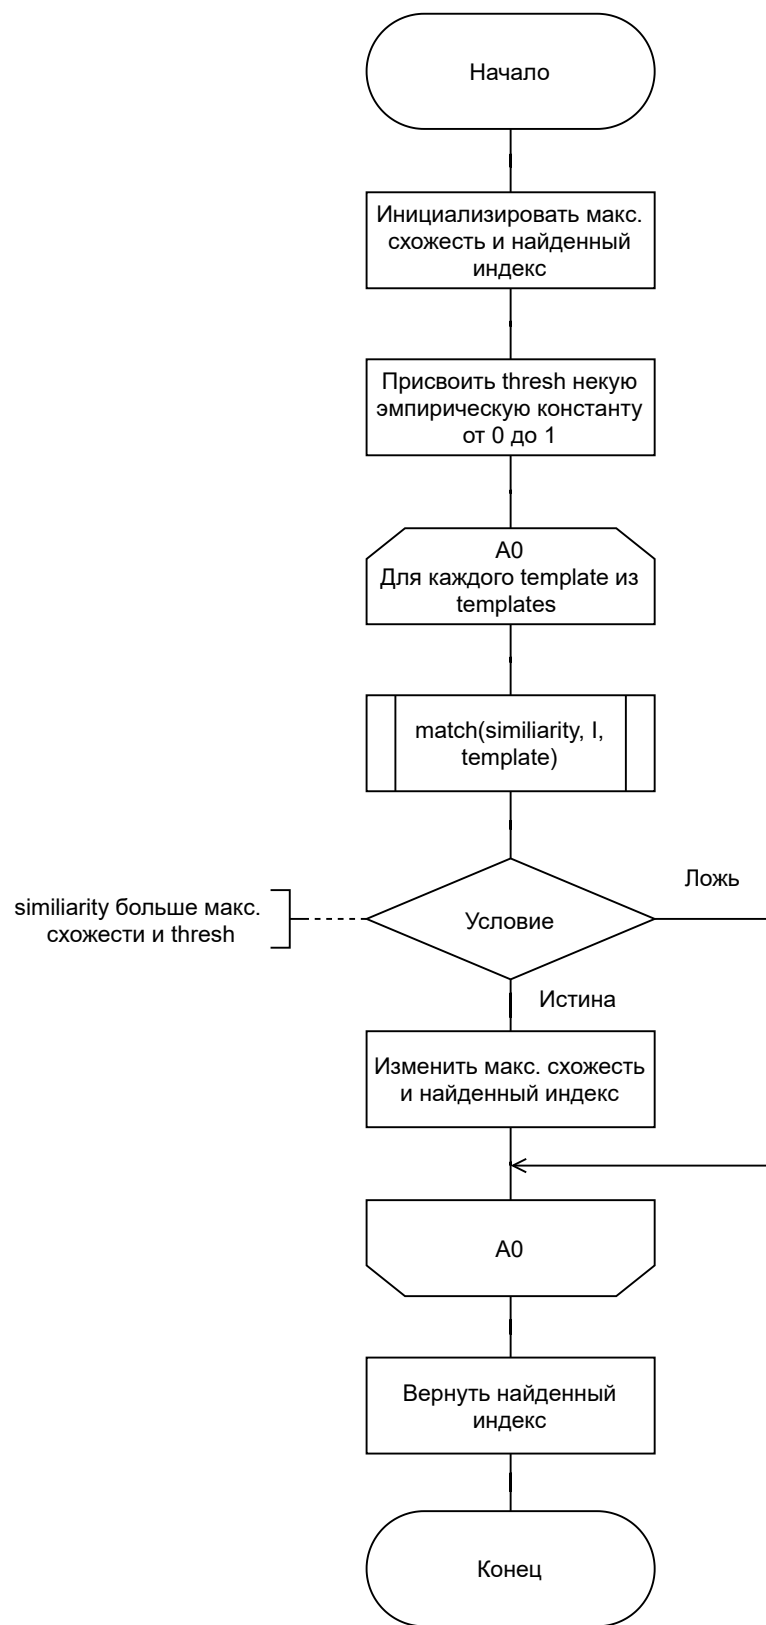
Начало

Инициализировать макс. схожесть и найденный индекс

Присвоить thresh некую эмпирическую константу от 0 до 1

A0
Для каждого template из templates

match(similiarity, I, template)

similiarity больше макс. схожести и thresh

Условие

Ложь

Истина

Изменить макс. схожесть и найденный индекс

A0

Вернуть найденный индекс

Конец